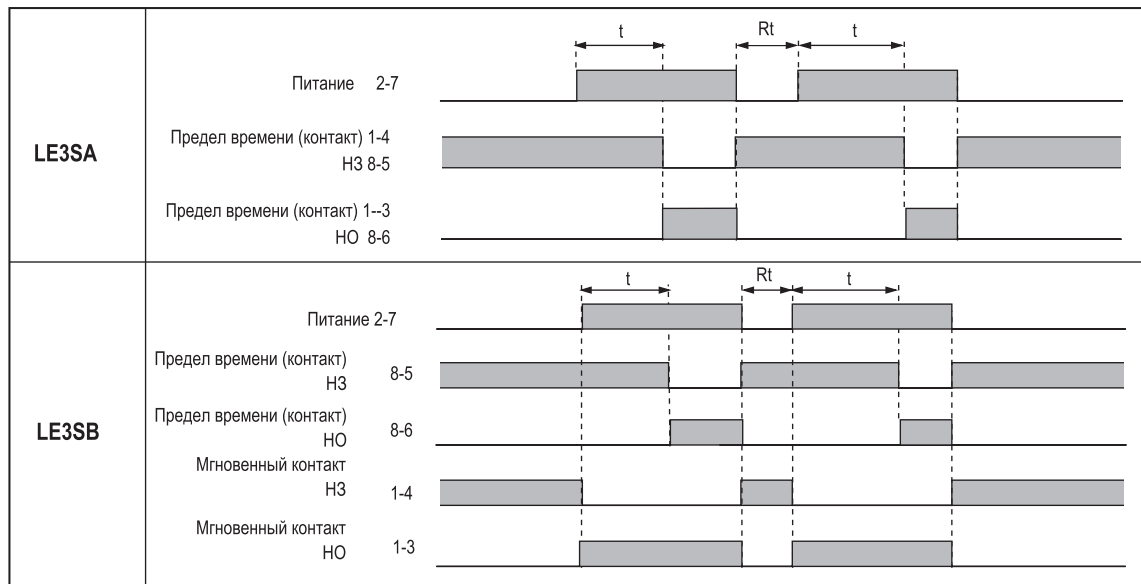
| | |
|---|---|
| LE3SA | t Rt t<br>Питание 2-7<br>Предел времени (контакт) 1-4<br>НЗ 8-5<br>Предел времени (контакт) 1--3<br>НО 8-6 |
| LE3SB | t Rt t<br>Питание 2-7<br>Предел времени (контакт)<br>НЗ 8-5<br>Предел времени (контакт)<br>НО 8-6<br>Мгновенный контакт<br>НЗ 1-4<br>Мгновенный контакт<br>НО 1-3 |